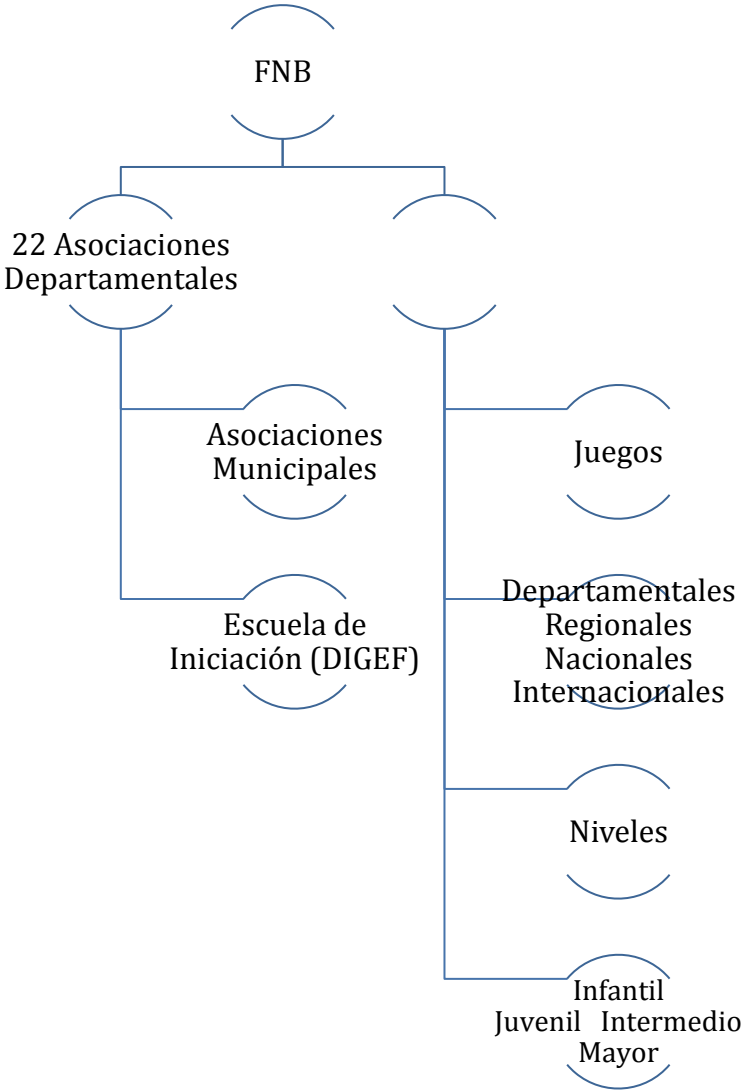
FNB

22 Asociaciones Departamentales

Asociaciones Municipales

Escuela de Iniciación (DIGEF)

Juegos

Departamentales
Regionales
Nacionales
Internacionales

Niveles

Infantil
Juvenil Intermedio
Mayor